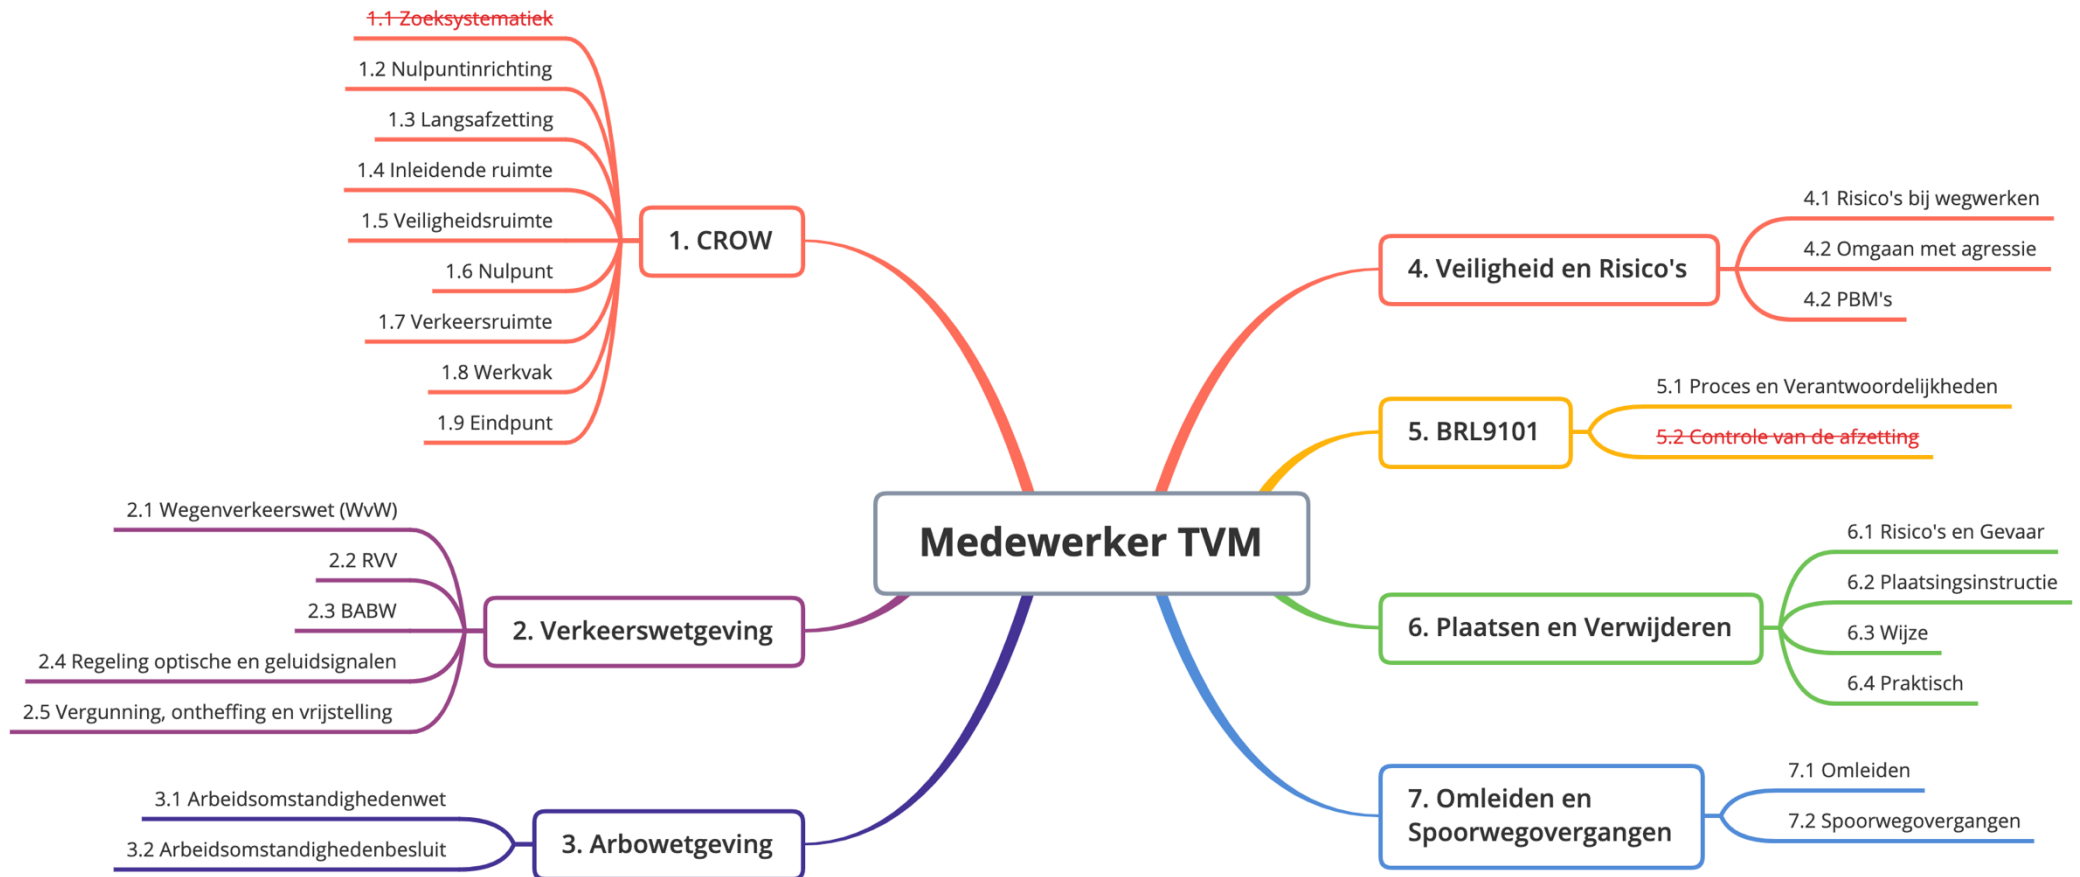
Medewerker TVM

1. CROW

1.1 Zoeksystematiek
1.2 Nulpuntinrichting
1.3 Langsafzetting
1.4 Inleidende ruimte
1.5 Veiligheidsruimte
1.6 Nulpunt
1.7 Verkeersruimte
1.8 Werkvak
1.9 Eindpunt

2. Verkeerswetgeving

2.1 Wegenverkeerswet (WvW)
2.2 RVV
2.3 BABW
2.4 Regeling optische en geluidsignalen
2.5 Vergunning, ontheffing en vrijstelling

3. Arbowetgeving

3.1 Arbeidsomstandighedenwet
3.2 Arbeidsomstandighedenbesluit

4. Veiligheid en Risico's

4.1 Risico's bij wegwerken
4.2 Omgaan met agressie
4.2 PBM's

5. BRL9101

5.1 Proces en Verantwoordelijkheden
5.2 Controle van de afzetting

6. Plaatsen en Verwijderen

6.1 Risico's en Gevaar
6.2 Plaatsingsinstructie
6.3 Wijze
6.4 Praktisch

7. Omleiden en Spoorwegovergangen

7.1 Omleiden
7.2 Spoorwegovergangen